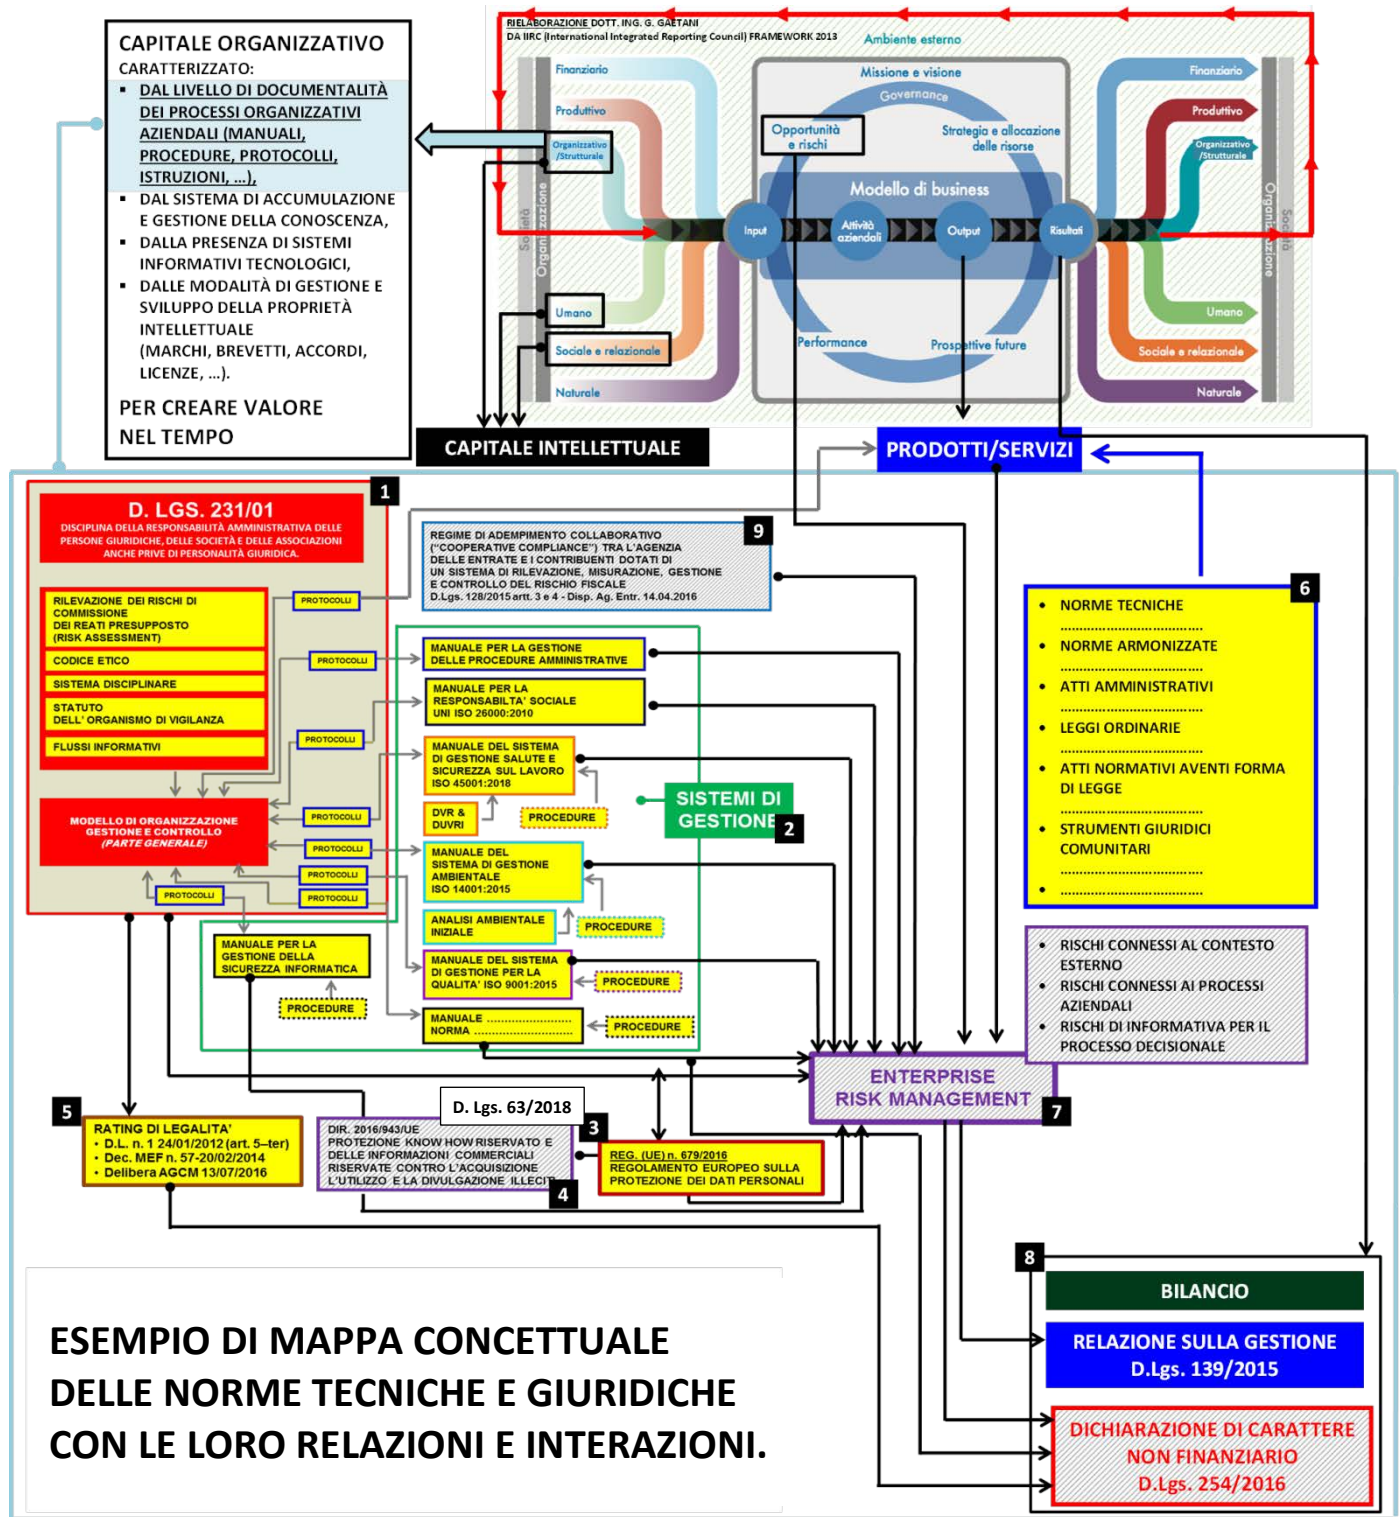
CAPITALE ORGANIZZATIVO
CARATTERIZZATO:
- DAL LIVELLO DI DOCUMENTALITÀ DEI PROCESSI ORGANIZZATIVI AZIENDALI (MANUALI, PROCEDURE, PROTOCOLLI, ISTRUZIONI, ...),
- DAL SISTEMA DI ACCUMULAZIONE E GESTIONE DELLA CONOSCENZA,
- DALLA PRESENZA DI SISTEMI INFORMATIVI TECNOLOGICI,
- DALLE MODALITÀ DI GESTIONE E SVILUPPO DELLA PROPRIETÀ INTELLETTUALE (MARCHI, BREVETTI, ACCORDI, LICENZE, ...).

PER CREARE VALORE NEL TEMPO

RIELABORAZIONE DOTT. ING. G. GAETANI
DA IIRC (International Integrated Reporting Council) FRAMEWORK 2013

Ambiente esterno
Finanziario
Produttivo
Organizzativo /Strutturale
Umano
Sociale e relazionale
Naturale
Società Organizzazione
Missione e visione
Governance
Opportunità e rischi
Strategia e allocazione delle risorse
Modello di business
Input
Attività aziendali
Output
Risultati
Performance
Prospettive future
Finanziario
Produttivo
Organizzativo /Strutturale
Umano
Sociale e relazionale
Naturale
Organizzazione Società

CAPITALE INTELLETTUALE
PRODOTTI/SERVIZI

1
D. LGS. 231/01
DISCIPLINA DELLA RESPONSABILITÀ AMMINISTRATIVA DELLE PERSONE GIURIDICHE, DELLE SOCIETÀ E DELLE ASSOCIAZIONI ANCHE PRIVE DI PERSONALITÀ GIURIDICA.
RILEVAZIONE DEI RISCHI DI COMMISSIONE DEI REATI PRESUPPOSTO (RISK ASSESSMENT)
CODICE ETICO
SISTEMA DISCIPLINARE
STATUTO DELL' ORGANISMO DI VIGILANZA
FLUSSI INFORMATIVI
MODELLO DI ORGANIZZAZIONE GESTIONE E CONTROLLO (PARTE GENERALE)
PROTOCOLLI
PROTOCOLLI
PROTOCOLLI
PROTOCOLLI
PROTOCOLLI
PROTOCOLLI
PROTOCOLLI
PROTOCOLLI

9
REGIME DI ADEMPIMENTO COLLABORATIVO ("COOPERATIVE COMPLIANCE") TRA L'AGENZIA DELLE ENTRATE E I CONTRIBUENTI DOTATI DI UN SISTEMA DI RILEVAZIONE, MISURAZIONE, GESTIONE E CONTROLLO DEL RISCHIO FISCALE
D.Lgs. 128/2015 artt. 3 e 4 - Disp. Ag. Entr. 14.04.2016

MANUALE PER LA GESTIONE DELLE PROCEDURE AMMINISTRATIVE
MANUALE PER LA RESPONSABILTA' SOCIALE UNI ISO 26000:2010
MANUALE DEL SISTEMA DI GESTIONE SALUTE E SICUREZZA SUL LAVORO ISO 45001:2018
DVR & DUVRI
PROCEDURE
MANUALE DEL SISTEMA DI GESTIONE AMBIENTALE ISO 14001:2015
ANALISI AMBIENTALE INIZIALE
PROCEDURE
MANUALE DEL SISTEMA DI GESTIONE PER LA QUALITA' ISO 9001:2015
PROCEDURE
MANUALE ....................... NORMA .......................
PROCEDURE
MANUALE PER LA GESTIONE DELLA SICUREZZA INFORMATICA
PROCEDURE

SISTEMI DI GESTIONE 2

6
- NORME TECNICHE
- NORME ARMONIZZATE
- ATTI AMMINISTRATIVI
- LEGGI ORDINARIE
- ATTI NORMATIVI AVENTI FORMA DI LEGGE
- STRUMENTI GIURIDICI COMUNITARI
- ..............................

- RISCHI CONNESSI AL CONTESTO ESTERNO
- RISCHI CONNESSI AI PROCESSI AZIENDALI
- RISCHI DI INFORMATIVA PER IL PROCESSO DECISIONALE

ENTERPRISE RISK MANAGEMENT 7

5
RATING DI LEGALITA'
- D.L. n. 1 24/01/2012 (art. 5–ter)
- Dec. MEF n. 57-20/02/2014
- Delibera AGCM 13/07/2016

D. Lgs. 63/2018
DIR. 2016/943/UE
PROTEZIONE KNOW HOW RISERVATO E DELLE INFORMAZIONI COMMERCIALI RISERVATE CONTRO L'ACQUISIZIONE L'UTILIZZO E LA DIVULGAZIONE ILLECITI
4
3
REG. (UE) n. 679/2016
REGOLAMENTO EUROPEO SULLA PROTEZIONE DEI DATI PERSONALI

8
BILANCIO
RELAZIONE SULLA GESTIONE D.Lgs. 139/2015
DICHIARAZIONE DI CARATTERE NON FINANZIARIO D.Lgs. 254/2016

ESEMPIO DI MAPPA CONCETTUALE DELLE NORME TECNICHE E GIURIDICHE CON LE LORO RELAZIONI E INTERAZIONI.